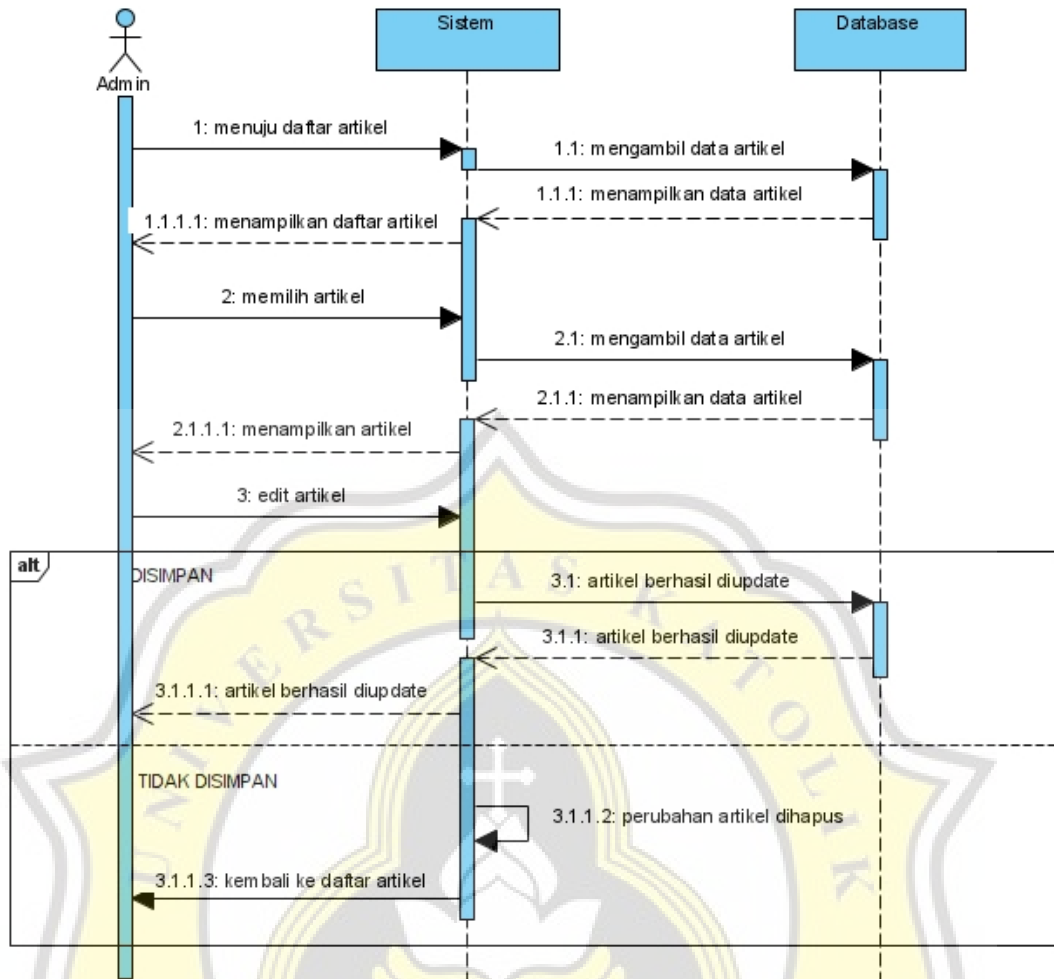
Admin

Sistem

Database

1: menuju daftar artikel

1.1: mengambil data artikel

1.1.1: menampilkan data artikel

1.1.1.1: menampilkan daftar artikel

2: memilih artikel

2.1: mengambil data artikel

2.1.1: menampilkan data artikel

2.1.1.1: menampilkan artikel

3: edit artikel

alt

DISIMPAN

3.1: artikel berhasil diupdate

3.1.1: artikel berhasil diupdate

3.1.1.1: artikel berhasil diupdate

TIDAK DISIMPAN

3.1.1.2: perubahan artikel dihapus

3.1.1.3: kembali ke daftar artikel

UNIVERSITAS KATOLIK